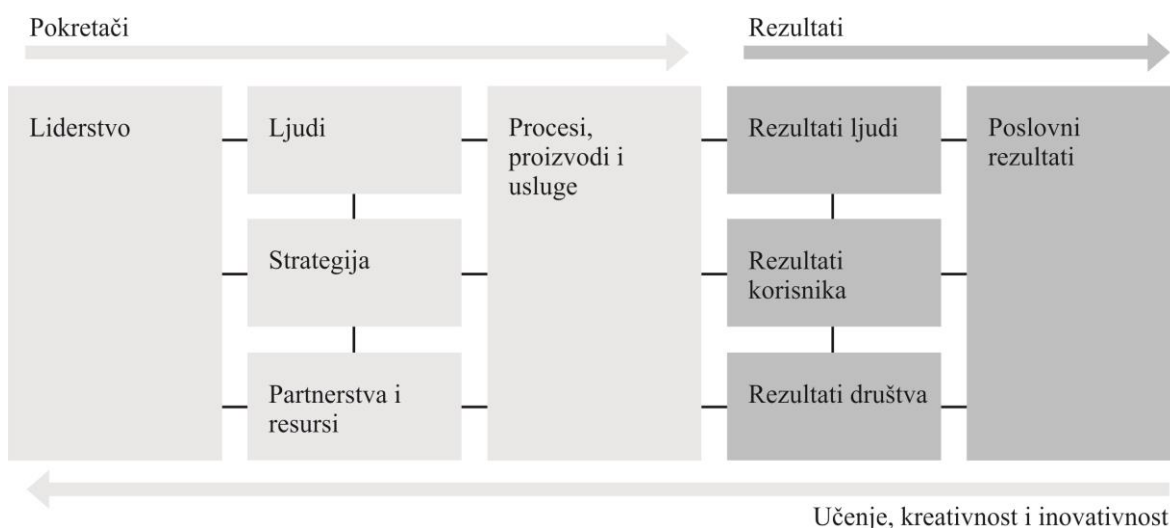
Pokretači

Rezultati

Liderstvo

Ljudi

Strategija

Partnerstva i resursi

Procesi, proizvodi i usluge

Rezultati ljudi

Rezultati korisnika

Rezultati društva

Poslovni rezultati

Učenje, kreativnost i inovativnost